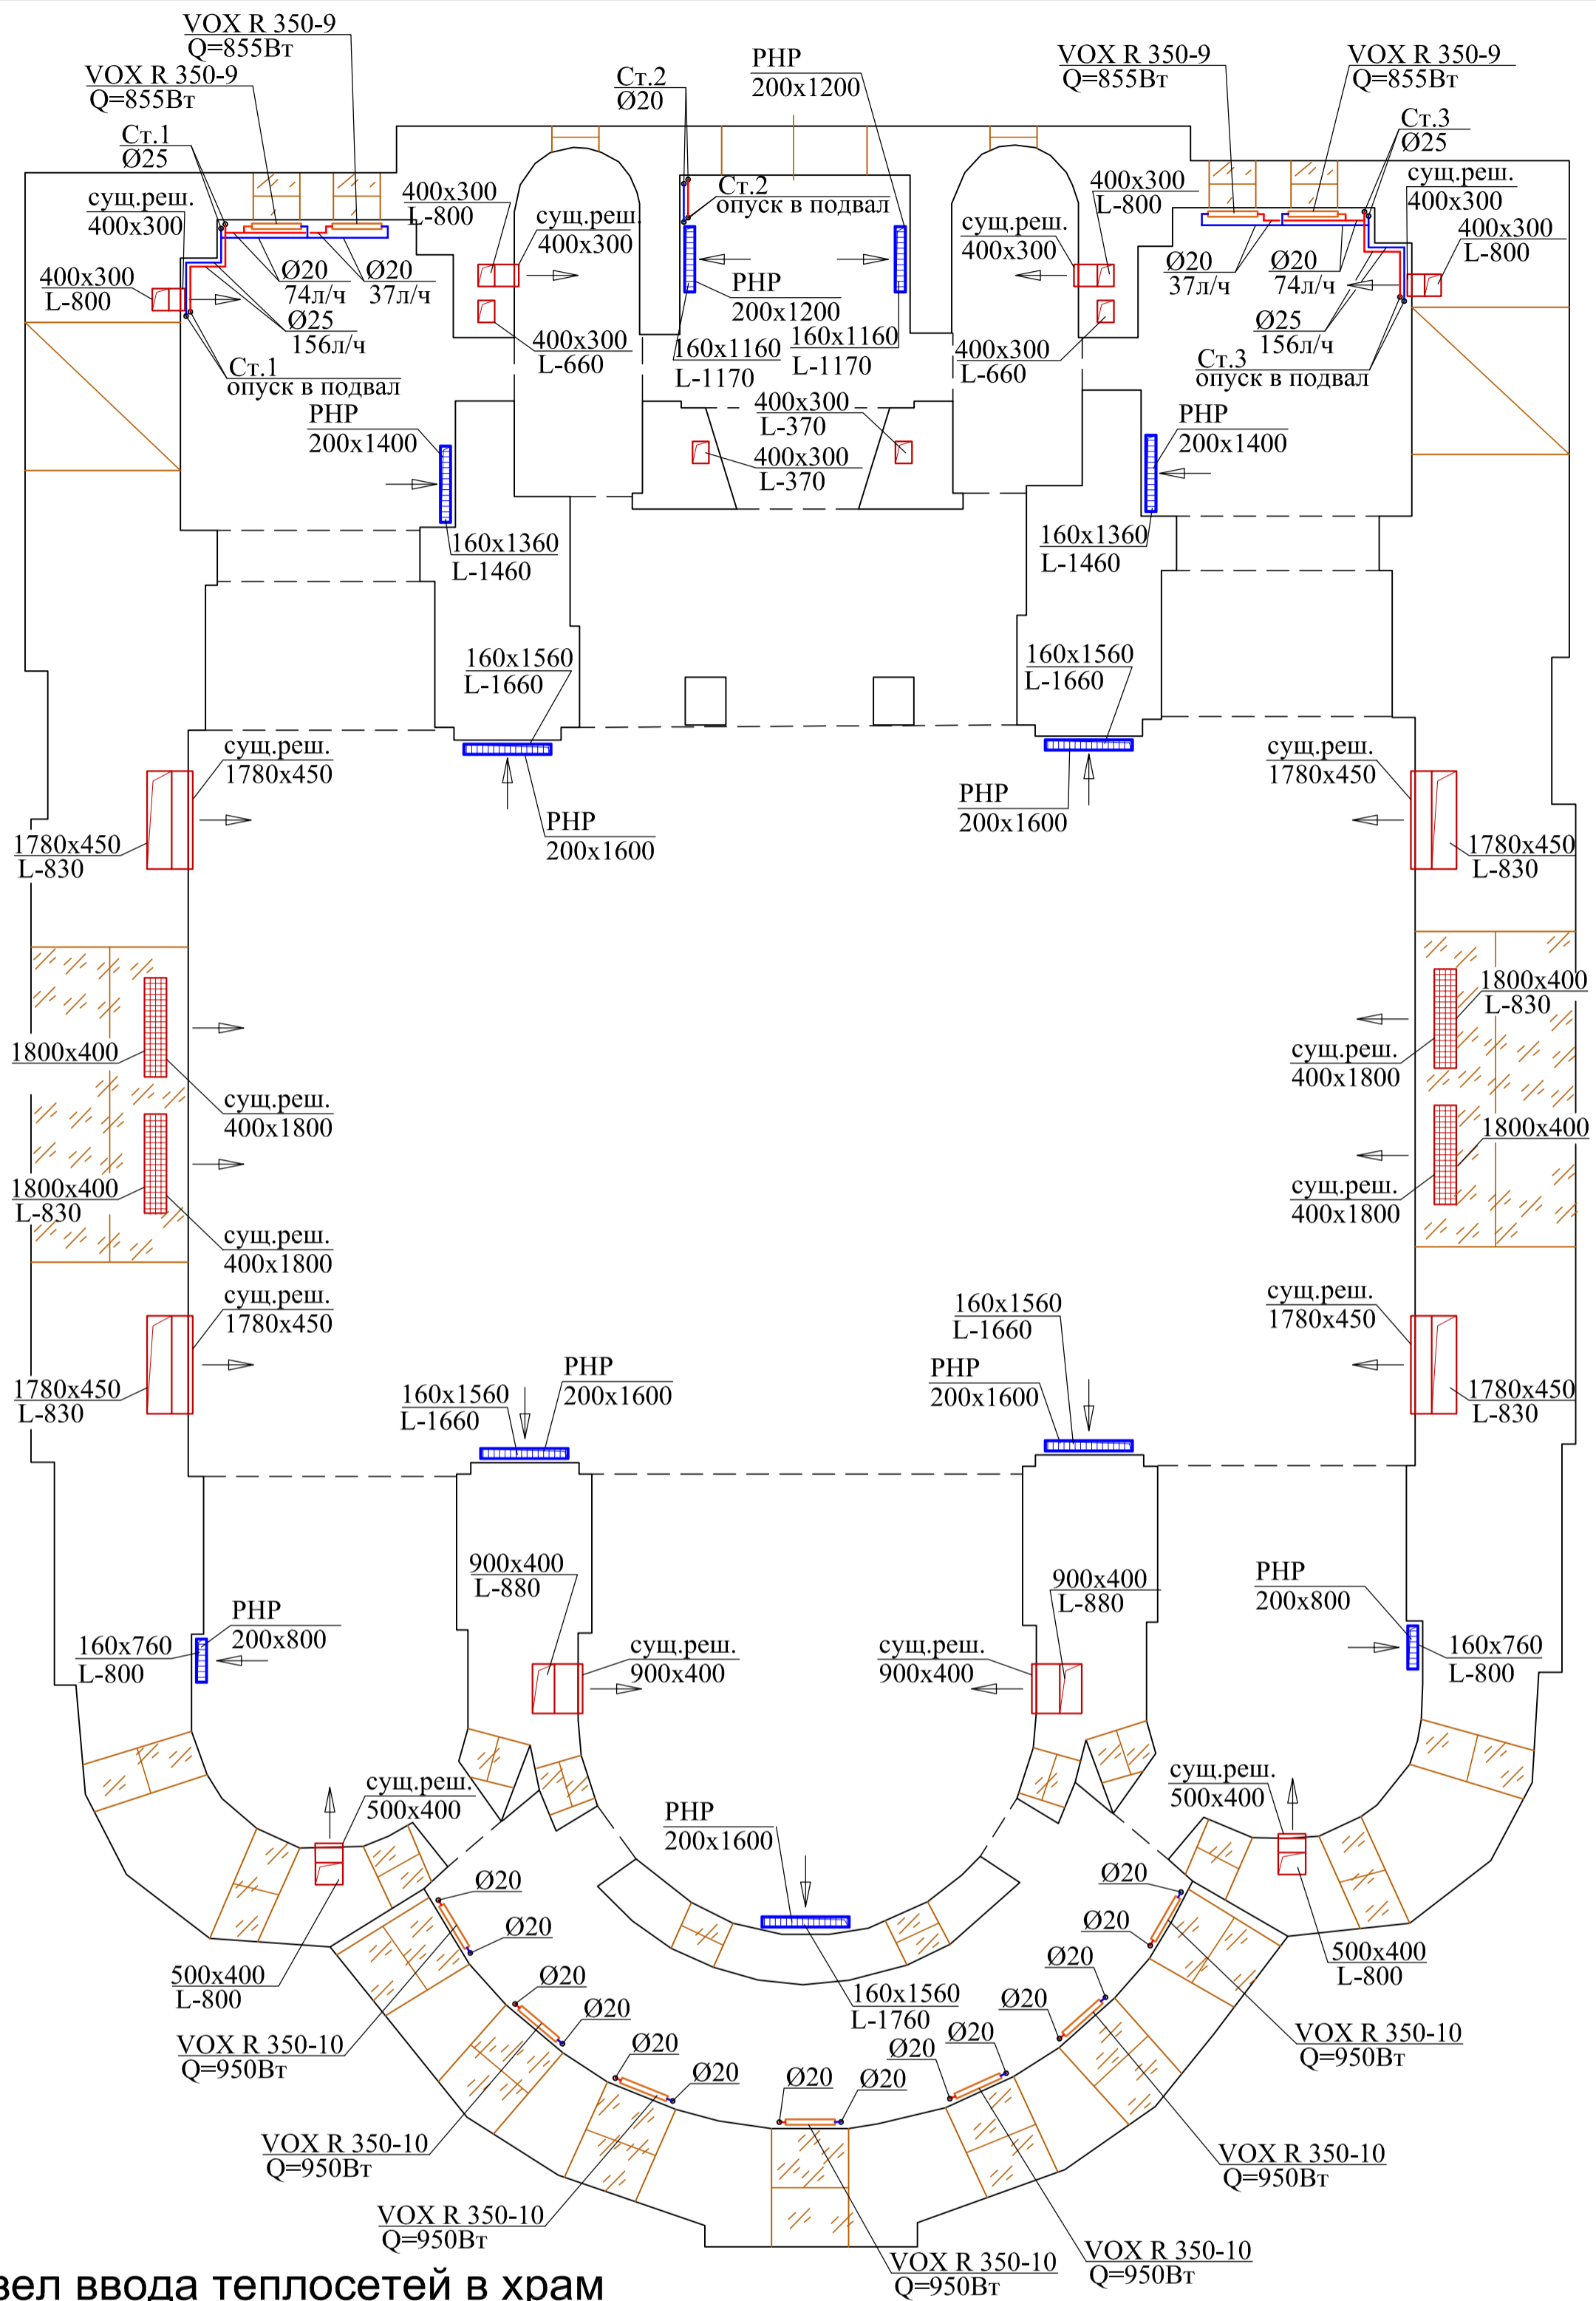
VOX R 350-9
Q=855Вт

VOX R 350-9
Q=855Вт

Ст.1
Ø25

сущ.реш.
400x300

400x300
L-800

Ø20
74л/ч

Ø20
37л/ч

Ø25
156л/ч

Ст.1
опуск в подвал

400x300
L-800

сущ.реш.
400x300

400x300
L-660

Ст.2
Ø20

РНР
200x1200

Ст.2
опуск в подвал

РНР
200x1200

160x1160
L-1170

160x1160
L-1170

400x300
L-370

400x300
L-370

VOX R 350-9
Q=855Вт

VOX R 350-9
Q=855Вт

Ст.3
Ø25

сущ.реш.
400x300

400x300
L-800

400x300
L-800

сущ.реш.
400x300

Ø20
37л/ч

Ø20
74л/ч

Ø25
156л/ч

Ст.3
опуск в подвал

400x300
L-660

РНР
200x1400

160x1360
L-1460

РНР
200x1400

160x1360
L-1460

160x1560
L-1660

160x1560
L-1660

сущ.реш.
1780x450

РНР
200x1600

РНР
200x1600

сущ.реш.
1780x450

1780x450
L-830

1780x450
L-830

1800x400
L-830

1800x400

сущ.реш.
400x1800

сущ.реш.
400x1800

1800x400
L-830

1800x400

сущ.реш.
400x1800

сущ.реш.
400x1800

сущ.реш.
1780x450

160x1560
L-1660

сущ.реш.
1780x450

РНР
200x1600

РНР
200x1600

1780x450
L-830

160x1560
L-1660

1780x450
L-830

900x400
L-880

900x400
L-880

РНР
200x800

РНР
200x800

160x760
L-800

сущ.реш.
900x400

сущ.реш.
900x400

160x760
L-800

сущ.реш.
500x400

РНР
200x1600

сущ.реш.
500x400

Ø20
Ø20
Ø20
Ø20
Ø20
Ø20
Ø20
Ø20
Ø20
Ø20
Ø20
Ø20
Ø20
Ø20

500x400
L-800

160x1560
L-1760

500x400
L-800

VOX R 350-10
Q=950Вт

VOX R 350-10
Q=950Вт

VOX R 350-10
Q=950Вт

VOX R 350-10
Q=950Вт

VOX R 350-10
Q=950Вт

VOX R 350-10
Q=950Вт

VOX R 350-10
Q=950Вт

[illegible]зел ввода теплосетей в храм